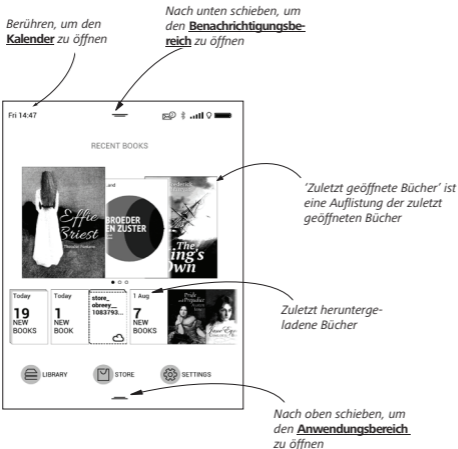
Berühren, um den **Kalender** zu öffnen

Nach unten schieben, um den **Benachrichtigungsbereich** zu öffnen

Fri 14:47

RECENT BOOKS

Effie Briest

Theodor Fontane

BROEDER EN ZUSTER

The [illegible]ing's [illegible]own

'Zuletzt geöffnete Bücher' ist eine Auflistung der zuletzt geöffneten Bücher

Today
19
NEW BOOKS

Today
1
NEW BOOK

store_ obreey_ 1083793...

1 Aug
7
NEW BOOKS

Pride and Prejudice

Jane Eyre

Zuletzt heruntergeladene Bücher

LIBRARY

STORE

SETTINGS

Nach oben schieben, um den **Anwendungsbereich** zu öffnen